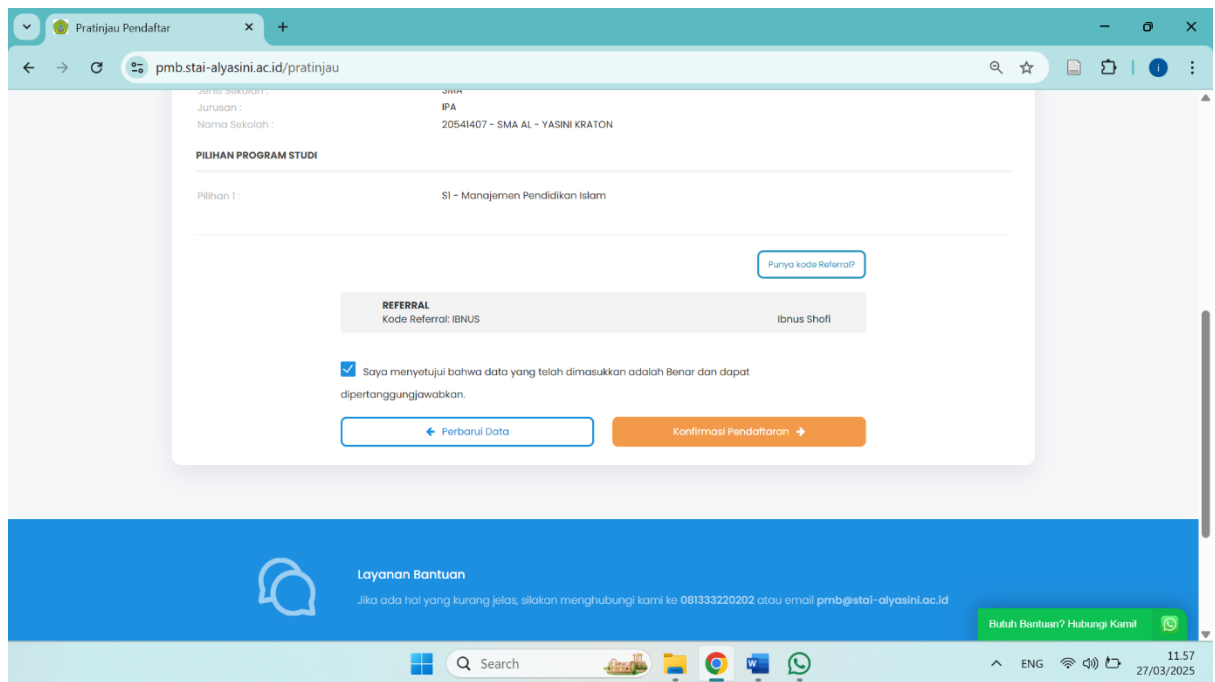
Pratinjau Pendaftar ×

pmb.stai-alyasini.ac.id/pratinjau

Jenis Sekolah : SMA
Jurusan : IPA
Nama Sekolah : 20541407 - SMA AL - YASINI KRATON

PILIHAN PROGRAM STUDI

Pilihan 1 : S1 - Manajemen Pendidikan Islam

Punya kode Referral?

REFERRAL
Kode Referral: IBNUS Ibnus Shofi

Saya menyetujui bahwa data yang telah dimasukkan adalah Benar dan dapat dipertanggungjawabkan.

Perbarui Data

Konfirmasi Pendaftaran

Layanan Bantuan

Jika ada hal yang kurang jelas, silakan menghubungi kami ke 081333220202 atau email pmb@stai-alyasini.ac.id

Butuh Bantuan? Hubungi Kami!

Search

ENG

11.57
27/03/2025